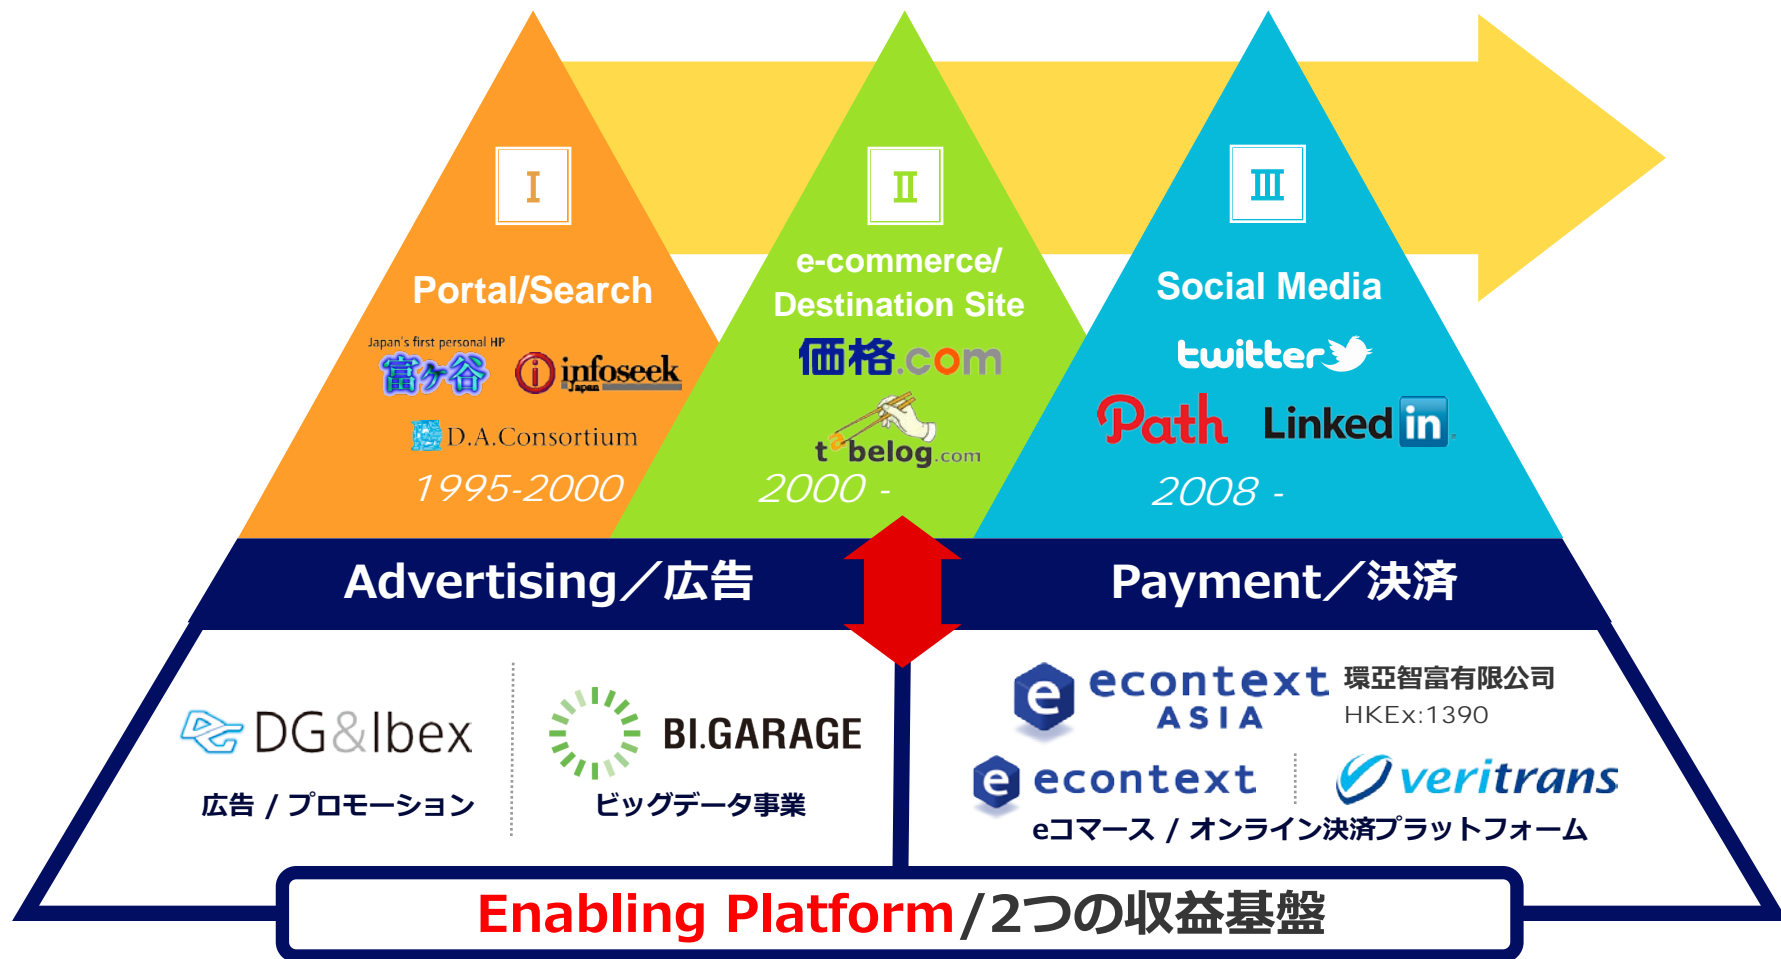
Ⅰ
Portal/Search
Japan's first personal HP
富ケ谷
infoseek Japan
D.A.Consortium
1995-2000

Ⅱ
e-commerce/ Destination Site
価格.com
tabelog.com
2000 -

Ⅲ
Social Media
twitter
Path
LinkedIn
2008 -

Advertising／広告
Payment／決済

DG&Ibex
広告 / プロモーション
BI.GARAGE
ビッグデータ事業

econtext ASIA
環亞智富有限公司
HKEx:1390
econtext
veritrans
eコマース / オンライン決済プラットフォーム

Enabling Platform/2つの収益基盤